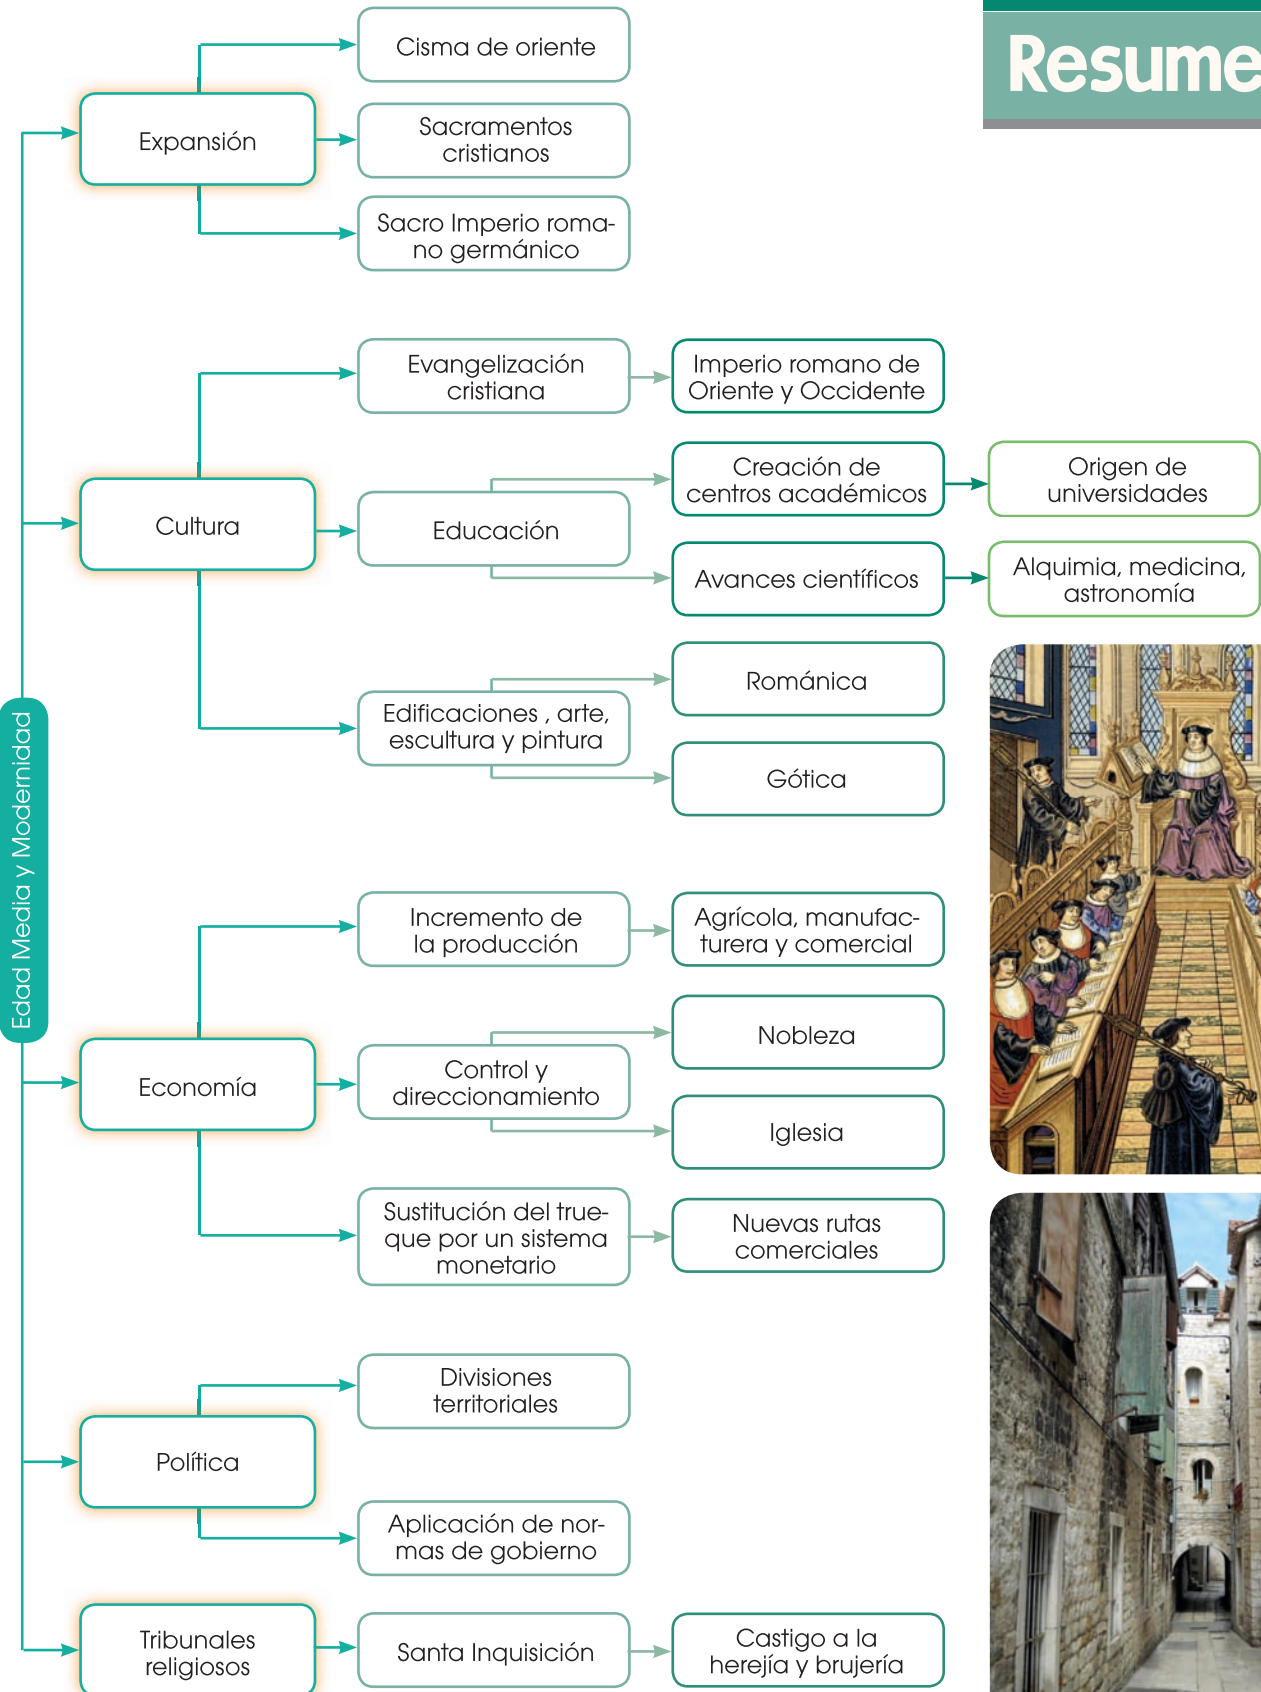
Resume

Edad Media y Modernidad

Expansión

Cisma de oriente

Sacramentos cristianos

Sacro Imperio romano germánico

Cultura

Evangelización cristiana

Imperio romano de Oriente y Occidente

Educación

Creación de centros académicos

Origen de universidades

Avances científicos

Alquimia, medicina, astronomía

Edificaciones , arte, escultura y pintura

Románica

Gótica

Economía

Incremento de la producción

Agrícola, manufacturera y comercial

Control y direccionamiento

Nobleza

Iglesia

Sustitución del trueque por un sistema monetario

Nuevas rutas comerciales

Política

Divisiones territoriales

Aplicación de normas de gobierno

Tribunales religiosos

Santa Inquisición

Castigo a la herejía y brujería